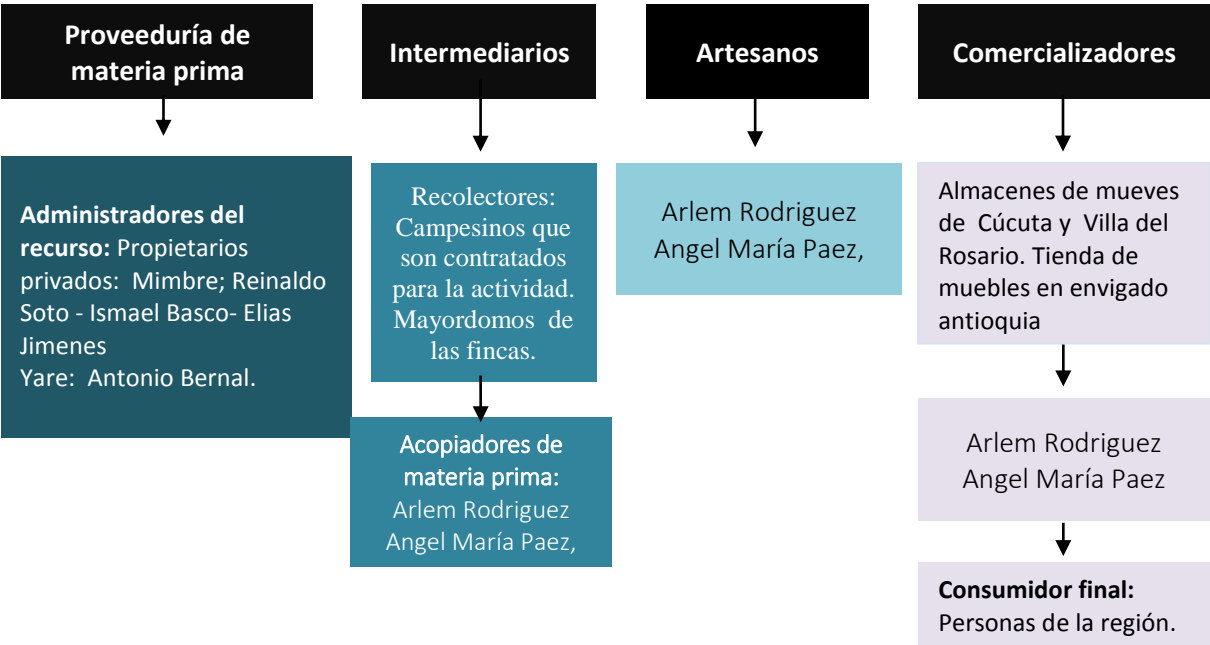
Proveeduría de materia prima

Administradores del recurso: Propietarios privados: Mimbre; Reinaldo Soto - Ismael Basco- Elias Jimenes
Yare: Antonio Bernal.

Intermediarios

Recolectores: Campesinos que son contratados para la actividad. Mayordomos de las fincas.

Acopiadores de materia prima:
Arlem Rodriguez
Angel María Paez,

Artesanos

Arlem Rodriguez
Angel María Paez,

Comercializadores

Almacenes de mueves de Cúcuta y Villa del Rosario. Tienda de muebles en envigado antioquia

Arlem Rodriguez
Angel María Paez

Consumidor final:
Personas de la región.